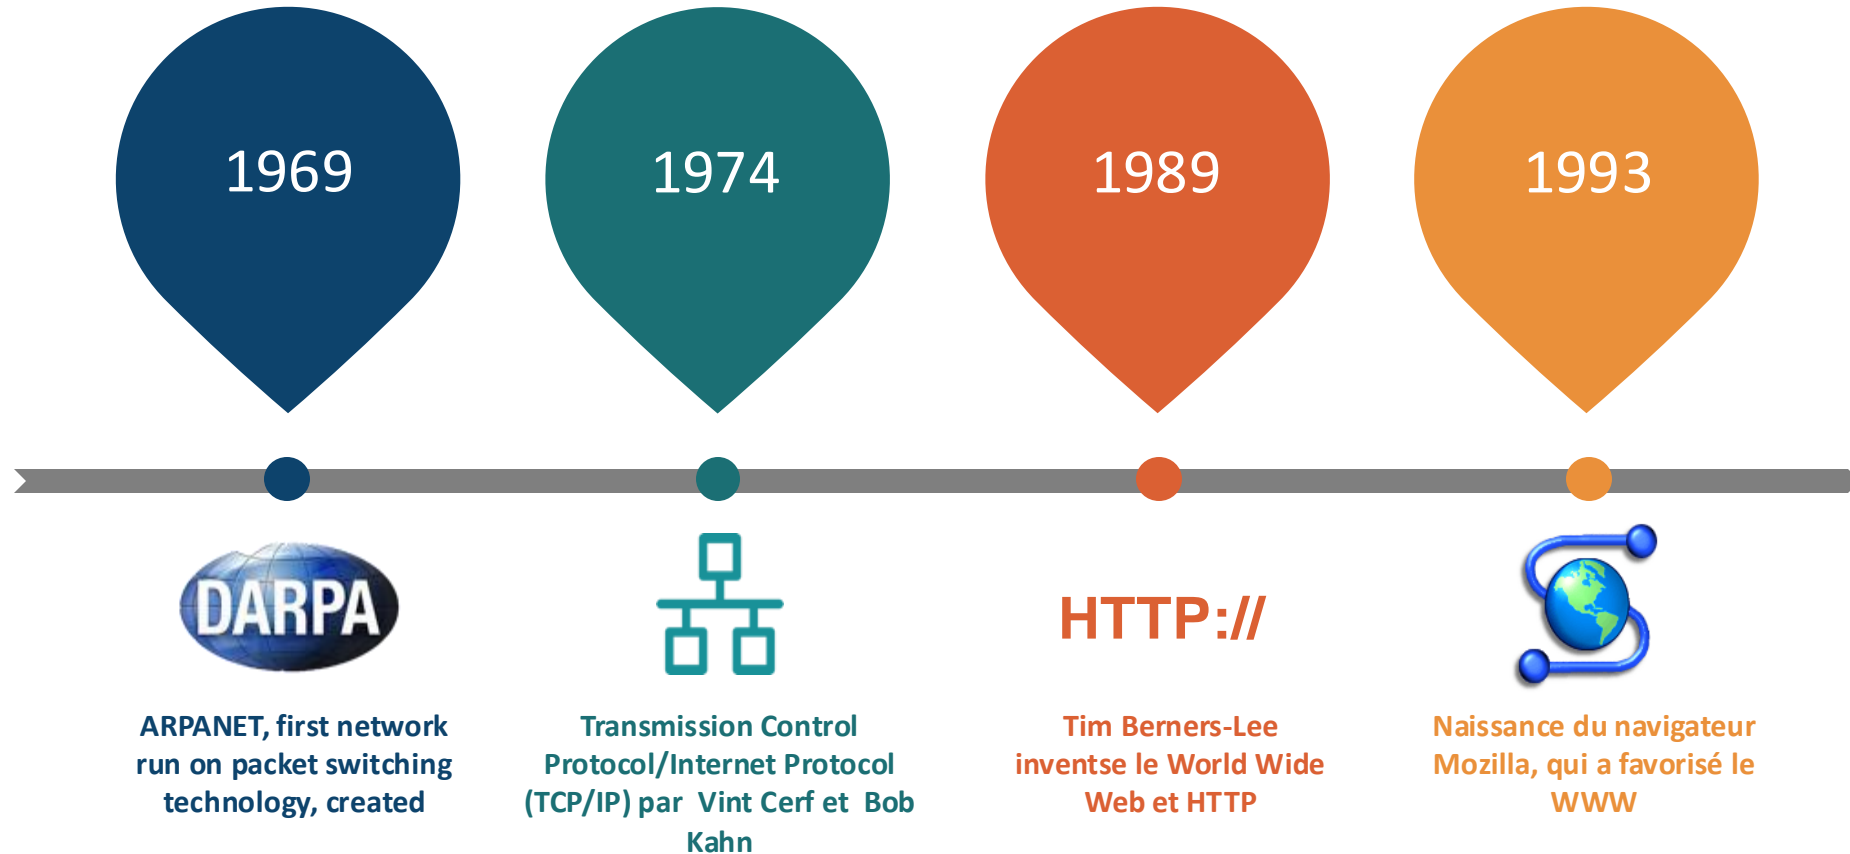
1969

1974

1989

1993

DARPA

ARPANET, first network run on packet switching technology, created

Transmission Control Protocol/Internet Protocol (TCP/IP) par Vint Cerf et Bob Kahn

HTTP://

Tim Berners-Lee inventse le World Wide Web et HTTP

Naissance du navigateur Mozilla, qui a favorisé le WWW